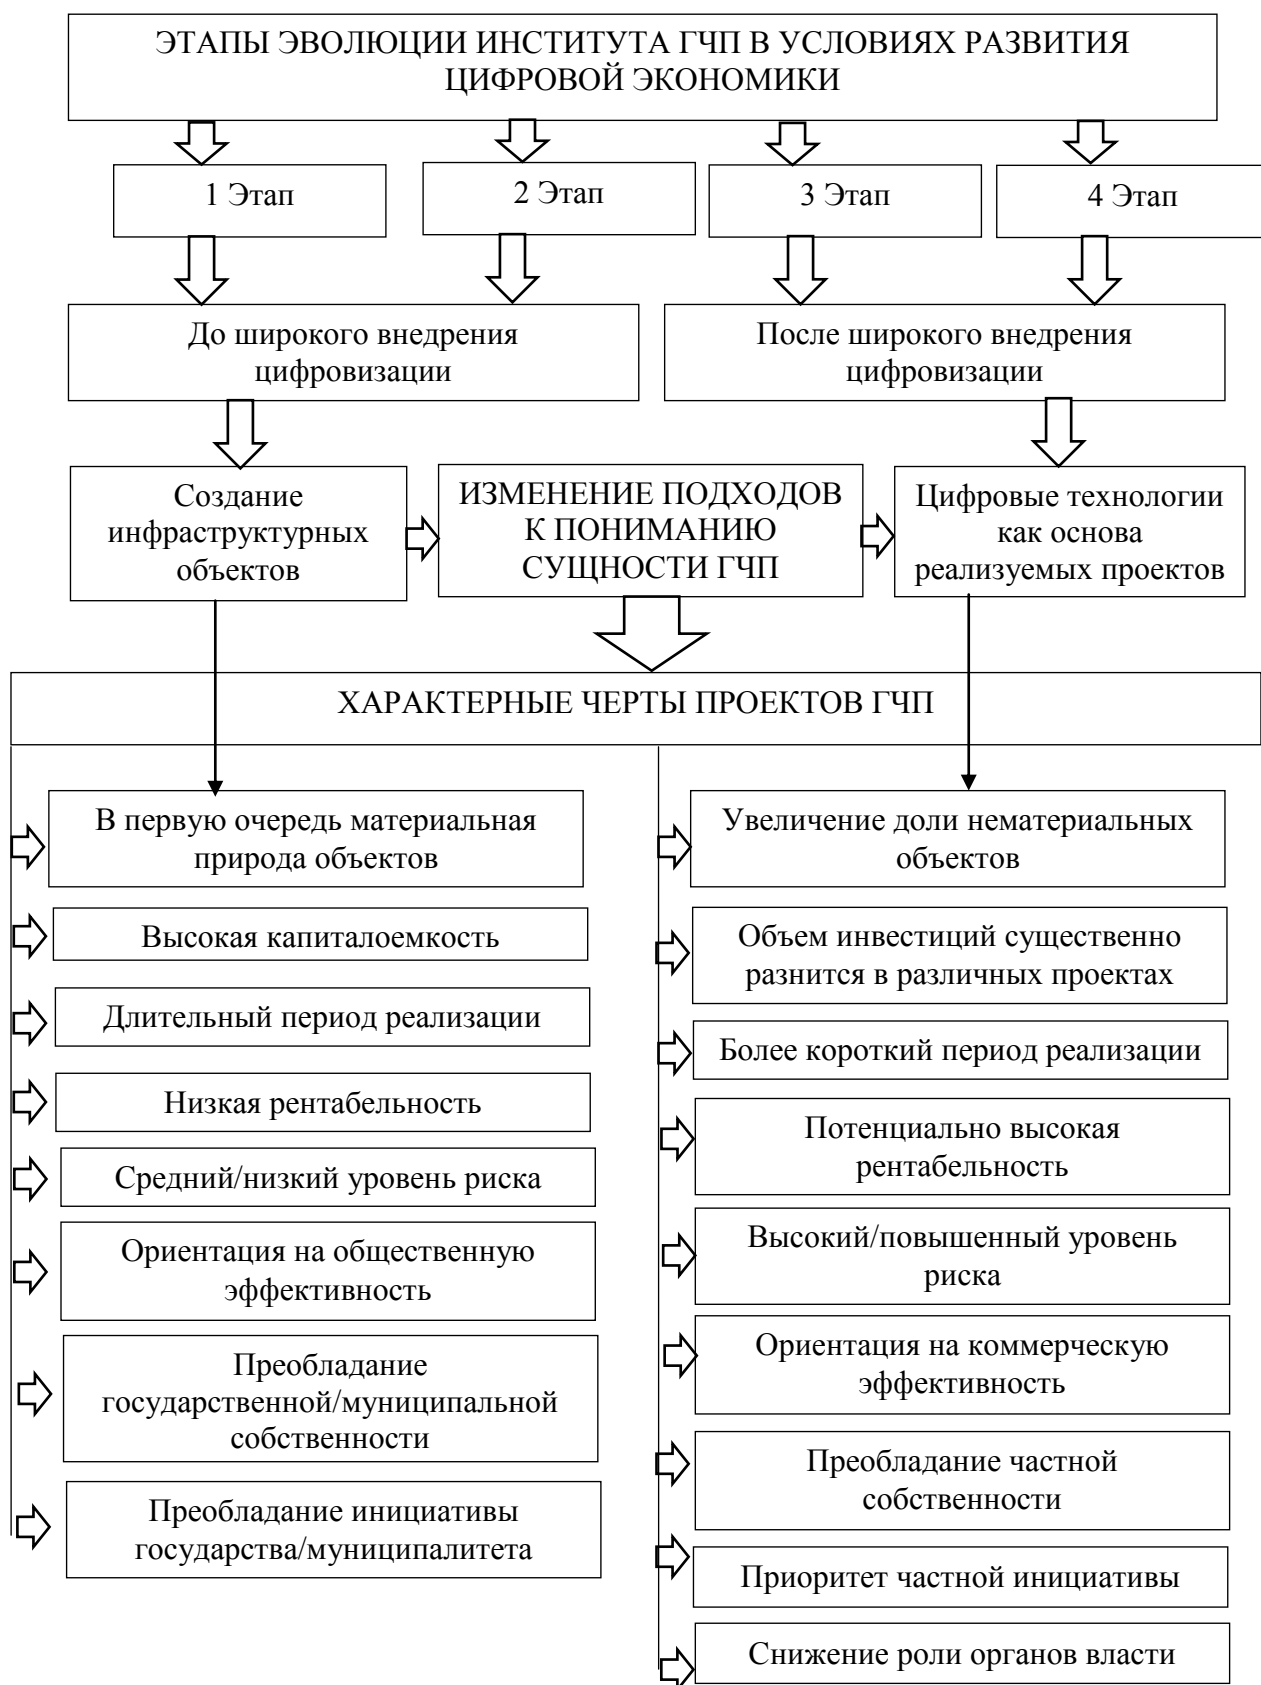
ЭТАПЫ ЭВОЛЮЦИИ ИНСТИТУТА ГЧП В УСЛОВИЯХ РАЗВИТИЯ ЦИФРОВОЙ ЭКОНОМИКИ

1 Этап

2 Этап

3 Этап

4 Этап

До широкого внедрения цифровизации

После широкого внедрения цифровизации

Создание инфраструктурных объектов

ИЗМЕНЕНИЕ ПОДХОДОВ К ПОНИМАНИЮ СУЩНОСТИ ГЧП

Цифровые технологии как основа реализуемых проектов

ХАРАКТЕРНЫЕ ЧЕРТЫ ПРОЕКТОВ ГЧП

В первую очередь материальная природа объектов

Высокая капиталоемкость

Длительный период реализации

Низкая рентабельность

Средний/низкий уровень риска

Ориентация на общественную эффективность

Преобладание государственной/муниципальной собственности

Преобладание инициативы государства/муниципалитета

Увеличение доли нематериальных объектов

Объем инвестиций существенно разнится в различных проектах

Более короткий период реализации

Потенциально высокая рентабельность

Высокий/повышенный уровень риска

Ориентация на коммерческую эффективность

Преобладание частной собственности

Приоритет частной инициативы

Снижение роли органов власти